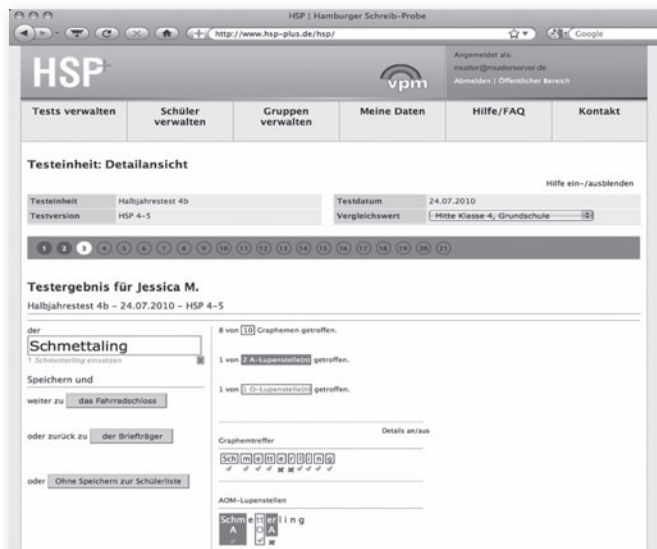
HSP | Hamburger Schreib-Probe

http://www.hsp-plus.de/hsp/

Google

HSP

vpm

Angemeldet als:
muster@musterserver.de
Abmelden | Öffentlicher Bereich

Tests verwalten | Schüler verwalten | Gruppen verwalten | Meine Daten | Hilfe/FAQ | Kontakt

Testeinheit: Detailansicht

Hilfe ein-/ausblenden

| Testeinheit | Halbjahrestest 4b | Testdatum | 24.07.2010 |
|---|---|---|---|
| Testversion | HSP 4-5 | Vergleichswert | Mitte Klasse 4, Grundschule |

1 2 3 4 5 6 7 8 9 10 11 12 13 14 15 16 17 18 19 20 21

Testergebnis für Jessica M.

Halbjahrestest 4b – 24.07.2010 – HSP 4-5

der

Schmettaling

? Schmetterling einsetzen

Speichern und

weiter zu das Fahrradschloss

oder zurück zu der Briefträger

oder Ohne Speichern zur Schülerliste

8 von 10 Graphemen getroffen.

1 von 2 A-Lupenstelle(n) getroffen.

1 von 1 O-Lupenstelle(n) getroffen.

Details an/aus

Graphemtreffer

Sch m e tt e r l i n g

AOM-Lupenstellen

Schm e tt er l i n g
A O A